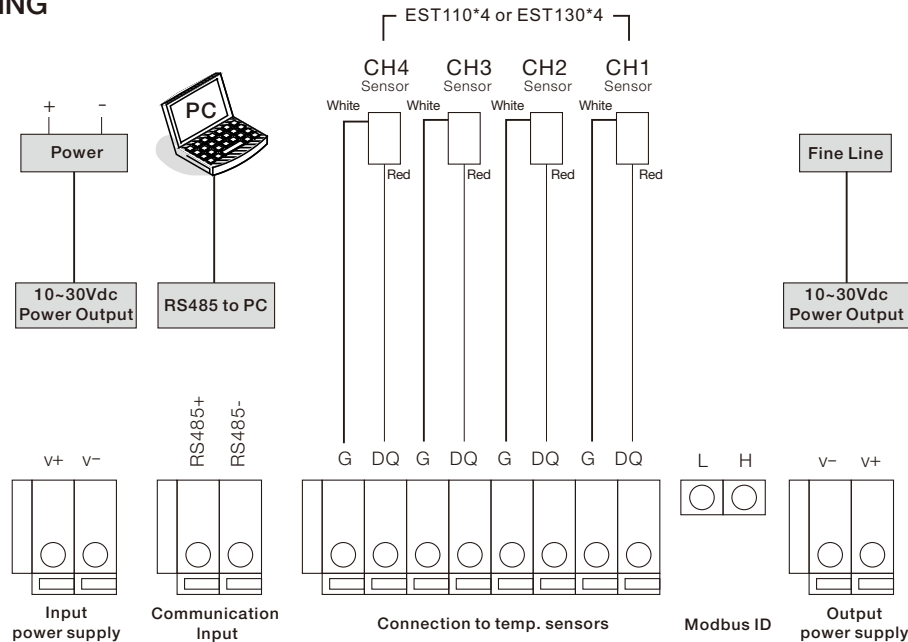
ING

EST110*4 or EST130*4

CH4 Sensor
CH3 Sensor
CH2 Sensor
CH1 Sensor

White
Red
White
Red
White
Red
White
Red

+ -
Power

PC

Fine Line

10~30Vdc Power Output

RS485 to PC

10~30Vdc Power Output

V+ V−

RS485+ RS485-

G DQ G DQ G DQ G DQ

L H

V− V+

Input power supply

Communication Input

Connection to temp. sensors

Modbus ID

Output power supply